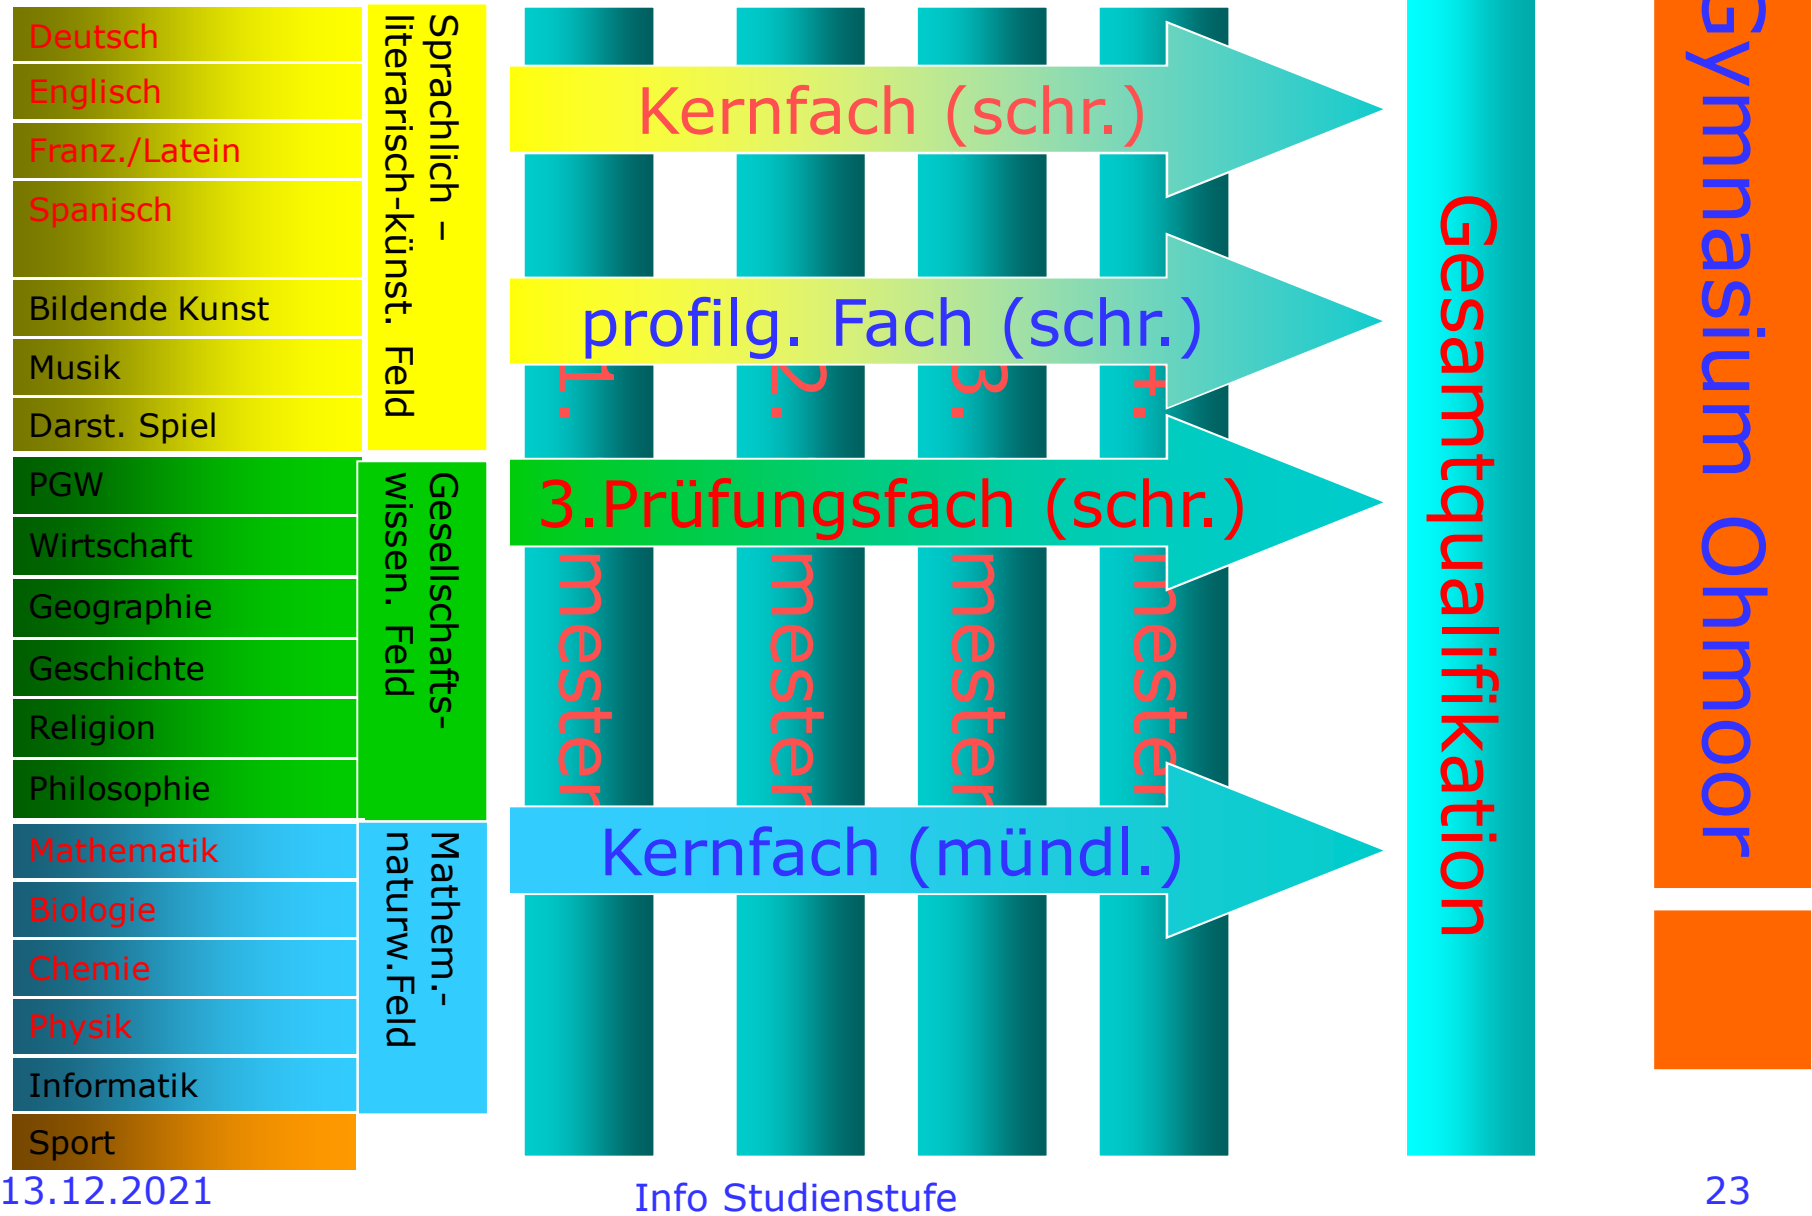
Deutsch
Englisch
Franz./Latein
Spanisch
Bildende Kunst
Musik
Darst. Spiel
PGW
Wirtschaft
Geographie
Geschichte
Religion
Philosophie
Mathematik
Biologie
Chemie
Physik
Informatik
Sport

Sprachlich – literarisch-künst. Feld

Gesellschafts-wissen. Feld

Mathem.-naturw.Feld

Kernfach (schr.)

profilg. Fach (schr.)

3.Prüfungsfach (schr.)

Kernfach (mündl.)

1. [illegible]mester
2. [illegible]mester
3. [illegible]mester
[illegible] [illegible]meste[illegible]

Gesamtqualifikation

Gymnasium Ohmoor

13.12.2021

Info Studienstufe

23